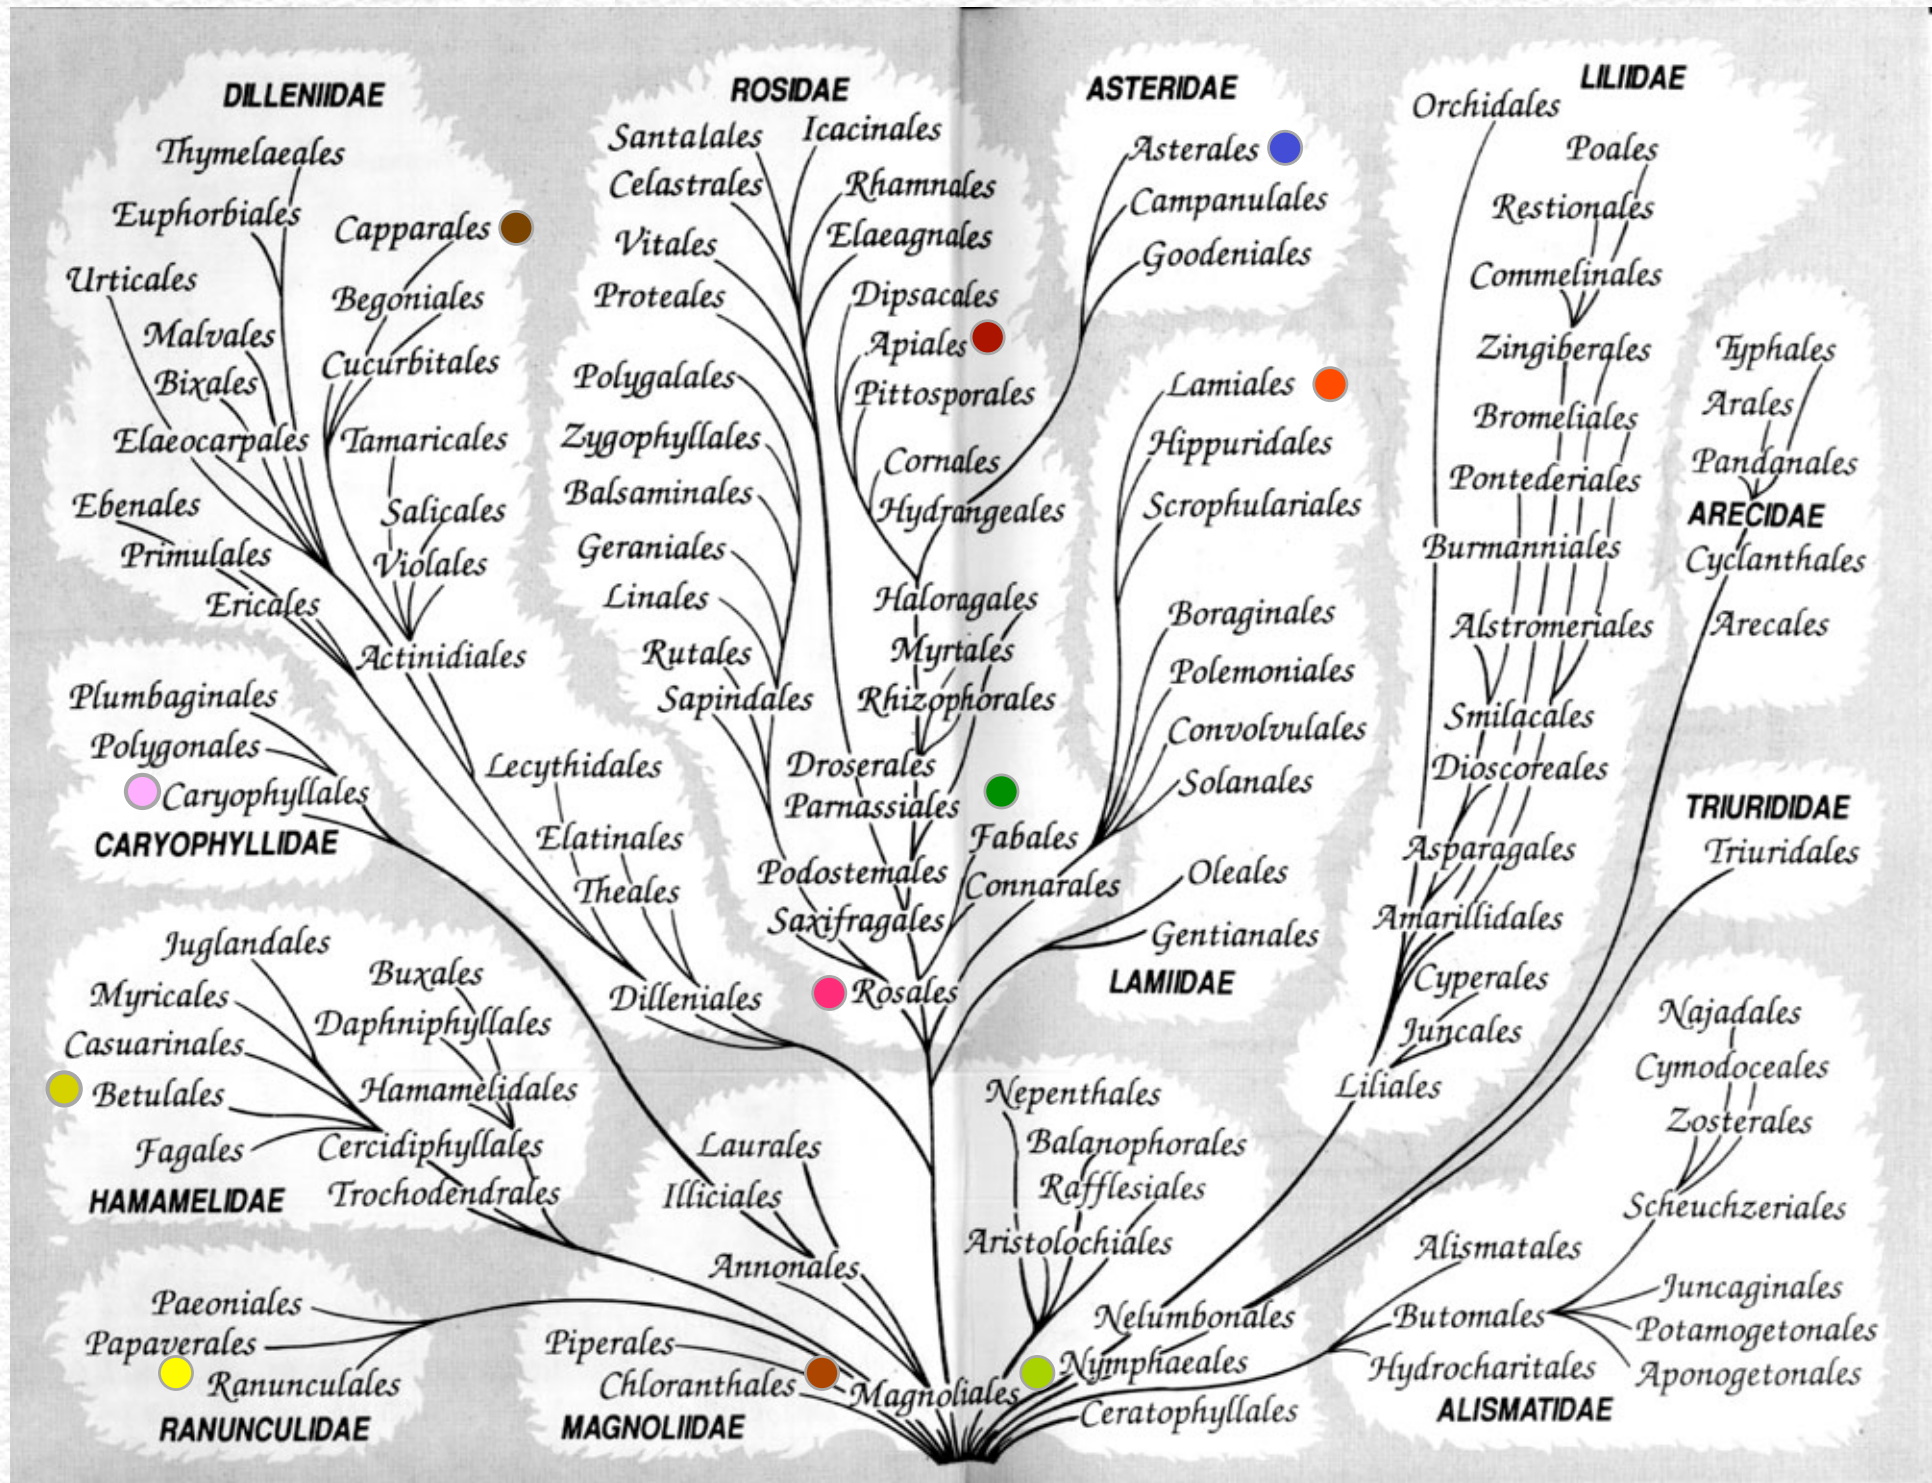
DILLENIIDAE
Thymelaeales
Euphorbiales
Capparales
Urticales
Begoniales
Malvales
Cucurbitales
Bixales
Elaeocarpales
Tamaricales
Ebenales
Salicales
Primulales
Violales
Ericales
Actinidiales

ROSIDAE
Santalales
Icacinales
Celastrales
Rhamnales
Vitales
Elaeagnales
Proteales
Dipsacales
Apiales
Polygalales
Pittosporales
Zygophyllales
Balsaminales
Cornales
Hydrangeales
Geraniales
Linales
Haloragales
Rutales
Myrtales
Sapindales
Rhizophorales
Droserales
Parnassiales
Fabales
Podostemales
Connarales
Saxifragales
Rosales

ASTERIDAE
Asterales
Campanulales
Goodeniales

Lamiales
Hippuridales
Scrophulariales
Boraginales
Polemoniales
Convolvulales
Solanales
Oleales
Gentianales
LAMIIDAE

LILIIDAE
Orchidales
Poales
Restionales
Commelinales
Zingiberales
Bromeliales
Pontederiales
Burmanniales
Alstromeriales
Smilacales
Dioscoreales
Asparagales
Amarillidales
Cyperales
Juncales
Liliales

Typhales
Arales
Pandanales
ARECIDAE
Cyclanthales
Arecales

TRIURIDIDAE
Triuridales

Plumbaginales
Polygonales
Caryophyllales
CARYOPHYLLIDAE

Lecythidales
Elatinales
Theales
Dilleniales

Juglandales
Myricales
Buxales
Daphniphyllales
Casuarinales
Betulales
Hamamelidales
Fagales
Cercidiphyllales
HAMAMELIDAE
Trochodendrales

Laurales
Illiciales
Annonales

Nepenthales
Balanophorales
Rafflesiales
Aristolochiales

Najadales
Cymodoceales
Zosterales
Scheuchzeriales
Alismatales
Juncaginales
Butomales
Potamogetonales
Hydrocharitales
Aponogetonales
ALISMATIDAE

Paeoniales
Papaverales
Ranunculales
RANUNCULIDAE

Piperales
Chloranthales
Magnoliales
MAGNOLIIDAE
Nelumbonales
Nymphaeales
Ceratophyllales